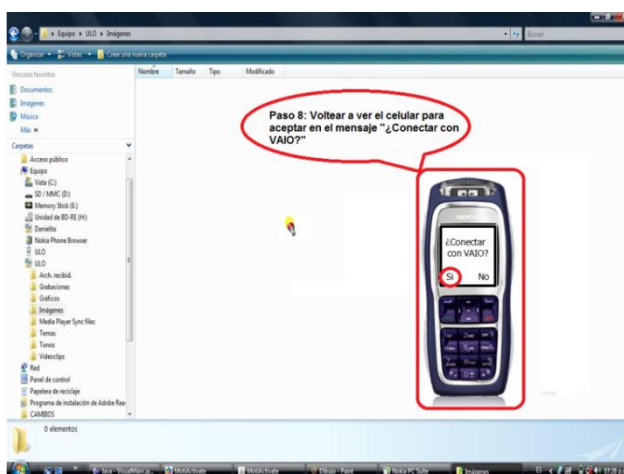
Equipo ▸ ULO ▸ Imágenes
Buscar
Organizar ▾ Vistas ▾ Crear una nueva carpeta
Vínculos favoritos
Documentos
Imágenes
Música
Más »
Carpetas
Acceso público
Equipo
Vista (C:)
SD / MMC (D:)
Memory Stick (E:)
Unidad de BD-RE (H:)
Denelita
Nokia Phone Browser
ULO
ULO
Arch. recibid.
Grabaciones
Gráficos
Imágenes
Media Player Sync files
Temas
Tonos
Videoclips
Red
Panel de control
Papelera de reciclaje
Programa de instalación de Adobe Rea
CAMBIOS
Nombre Tamaño Tipo Modificado
Paso 8: Voltear a ver el celular para aceptar en el mensaje "¿Conectar con VAIO?"
NOKIA
¿Conectar con VAIO?
Sí No
0 elementos
Java - VisualMain.ja
MotiActivate
MotiActivate
Dibujo - Paint
Nokia PC Suite
Imágenes
07:26